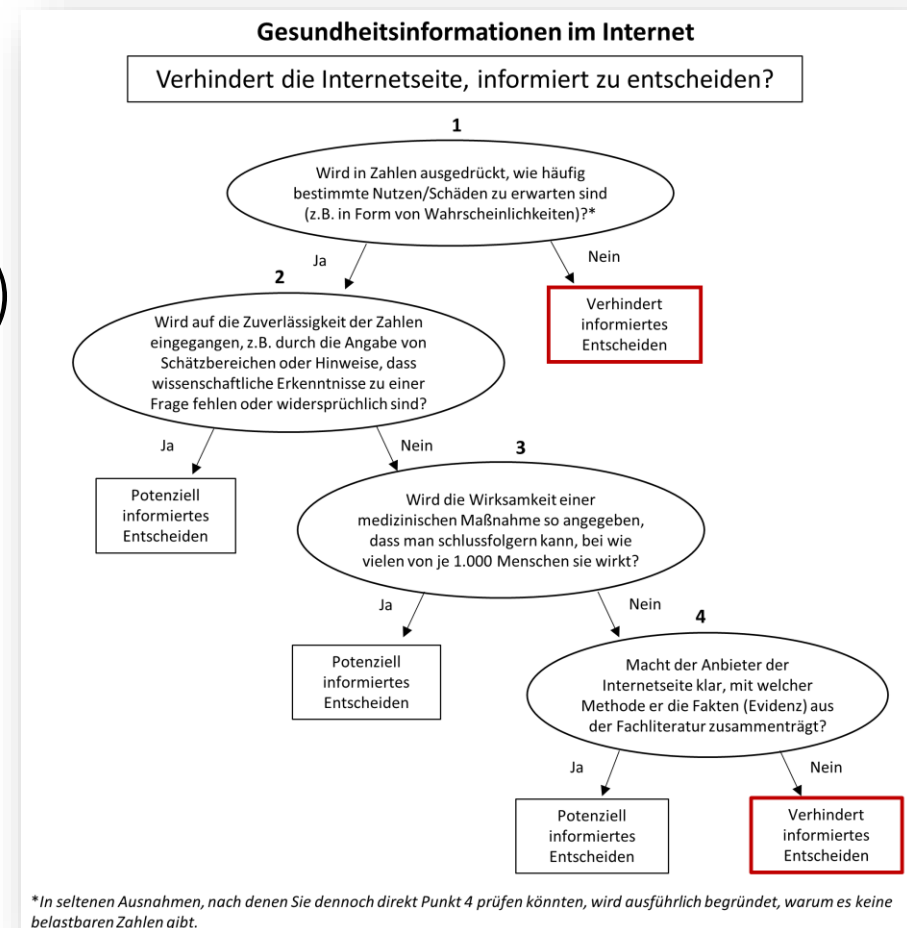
Gesundheitsinformationen im Internet

Verhindert die Internetseite, informiert zu entscheiden?

1

Wird in Zahlen ausgedrückt, wie häufig bestimmte Nutzen/Schäden zu erwarten sind (z.B. in Form von Wahrscheinlichkeiten)?*

Ja

Nein

Verhindert informiertes Entscheiden

2

Wird auf die Zuverlässigkeit der Zahlen eingegangen, z.B. durch die Angabe von Schätzbereichen oder Hinweise, dass wissenschaftliche Erkenntnisse zu einer Frage fehlen oder widersprüchlich sind?

Ja

Nein

Potenziell informiertes Entscheiden

3

Wird die Wirksamkeit einer medizinischen Maßnahme so angegeben, dass man schlussfolgern kann, bei wie vielen von je 1.000 Menschen sie wirkt?

Ja

Nein

Potenziell informiertes Entscheiden

4

Macht der Anbieter der Internetseite klar, mit welcher Methode er die Fakten (Evidenz) aus der Fachliteratur zusammenträgt?

Ja

Nein

Potenziell informiertes Entscheiden

Verhindert informiertes Entscheiden

*In seltenen Ausnahmen, nach denen Sie dennoch direkt Punkt 4 prüfen könnten, wird ausführlich begründet, warum es keine belastbaren Zahlen gibt.